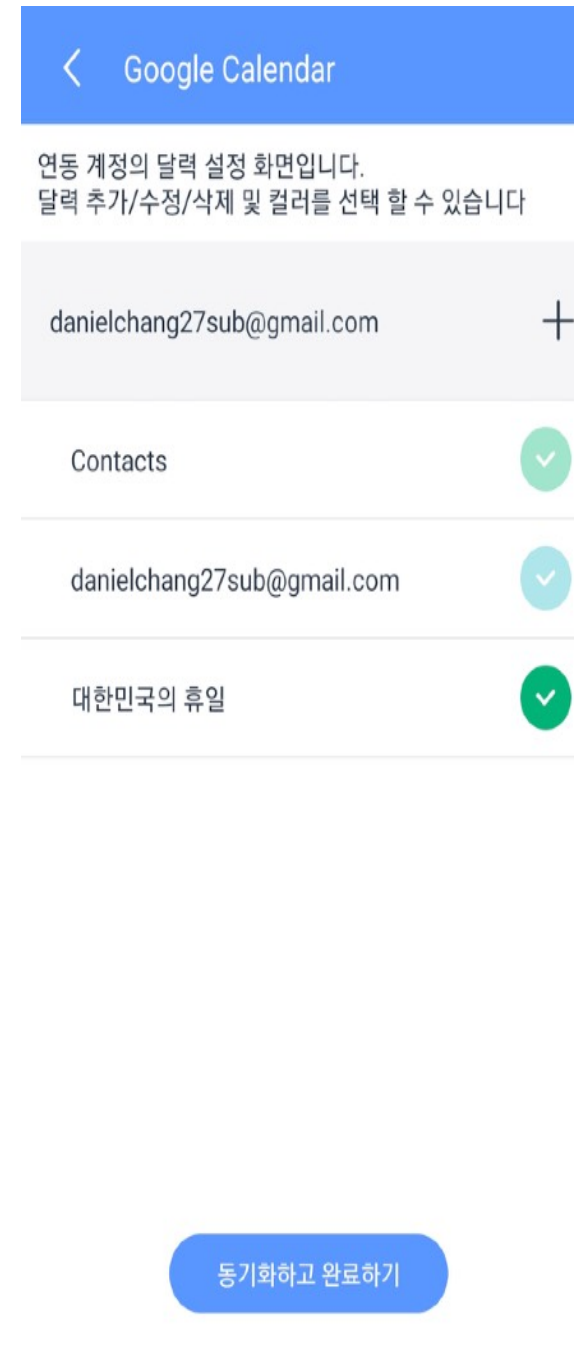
Google Calendar

연동 계정의 달력 설정 화면입니다.
달력 추가/수정/삭제 및 컬러를 선택 할 수 있습니다

danielchang27sub@gmail.com

Contacts

danielchang27sub@gmail.com

대한민국의 휴일

동기화하고 완료하기